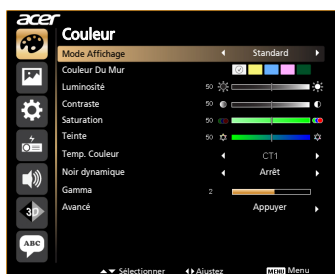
acer
Couleur
Mode Affichage ◂ Standard ▸
Couleur Du Mur
Luminosité 50
Contraste 50
Saturation 50
Teinte 50
Temp. Couleur ◂ CT1 ▸
Noir dynamique ◂ Arrêt ▸
Gamma 2
Avancé Appuyer ▸
3D
ABC
▲▼ Sélectionner ◂▸ Ajustez MENU Menu